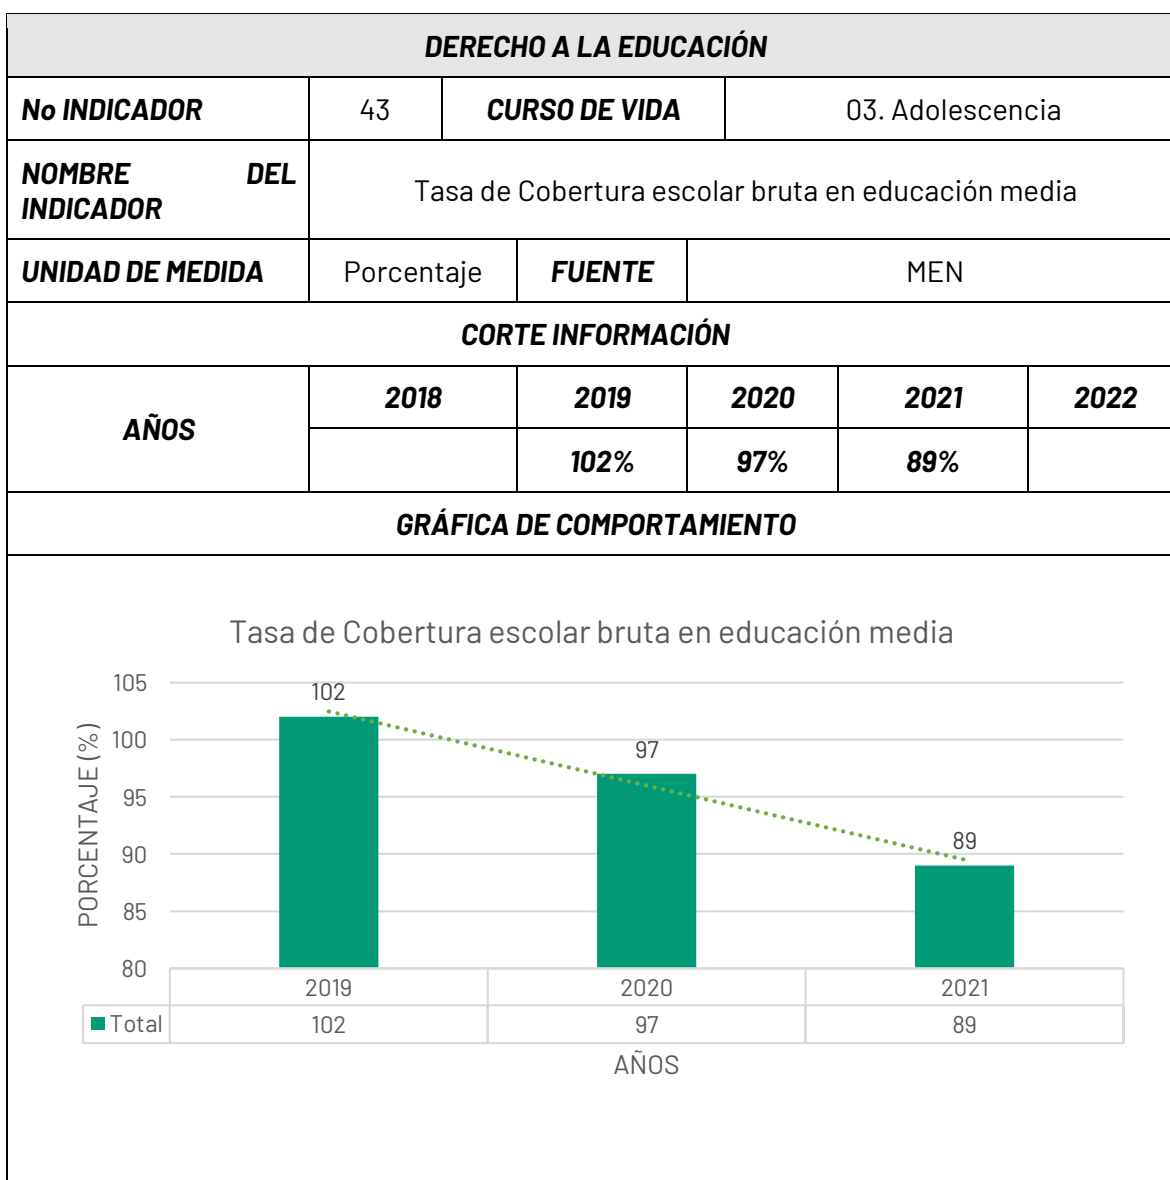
DERECHO A LA EDUCACIÓN

| No INDICADOR | 43 | CURSO DE VIDA | 03. Adolescencia |
|---|---|---|---|
| NOMBRE DEL INDICADOR | Tasa de Cobertura escolar bruta en educación media | | |
| UNIDAD DE MEDIDA | Porcentaje | FUENTE | MEN |

CORTE INFORMACIÓN

| AÑOS | 2018 | 2019 | 2020 | 2021 | 2022 |
|---|---|---|---|---|---|
| | | 102% | 97% | 89% | |

GRÁFICA DE COMPORTAMIENTO

Tasa de Cobertura escolar bruta en educación media

PORCENTAJE (%)

105
100
95
90
85
80

102
97
89

| | 2019 | 2020 | 2021 |
|---|---|---|---|
| Total | 102 | 97 | 89 |

AÑOS